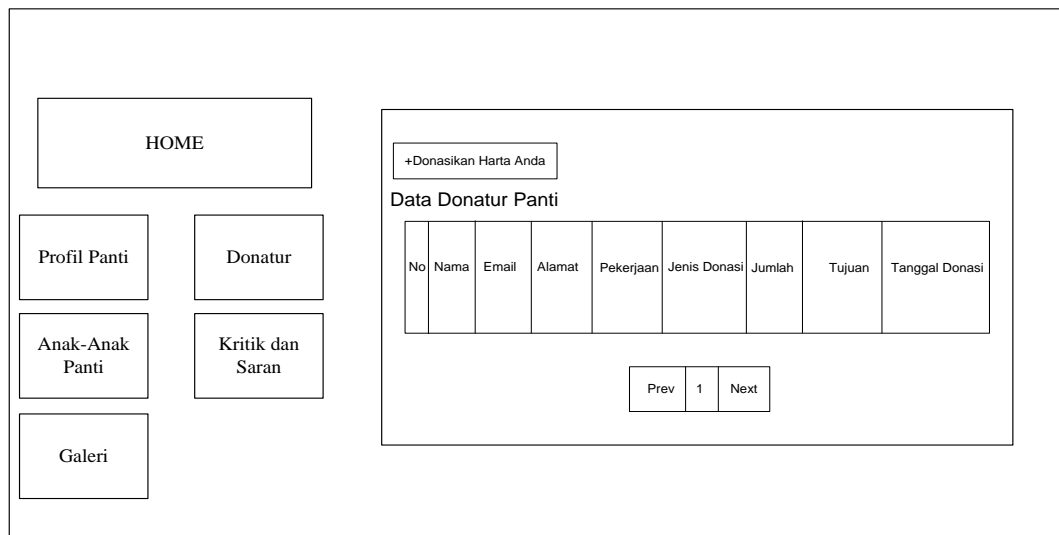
HOME

Profil Panti

Donatur

Anak-Anak Panti

Kritik dan Saran

Galeri

+Donasikan Harta Anda

Data Donatur Panti

| No | Nama | Email | Alamat | Pekerjaan | Jenis Donasi | Jumlah | Tujuan | Tanggal Donasi |
|---|---|---|---|---|---|---|---|---|

Prev 1 Next